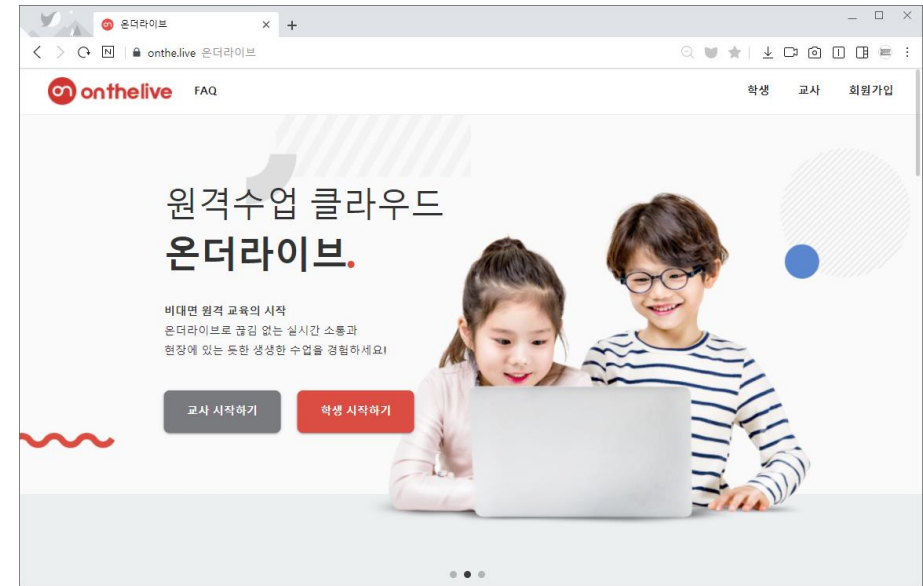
온더라이브
onthe.live 온더라이브

onthelive FAQ

학생 교사 회원가입

원격수업 클라우드
온더라이브.

비대면 원격 교육의 시작
온더라이브로 끊김 없는 실시간 소통과
현장에 있는 듯한 생생한 수업을 경험하세요!

교사 시작하기
학생 시작하기